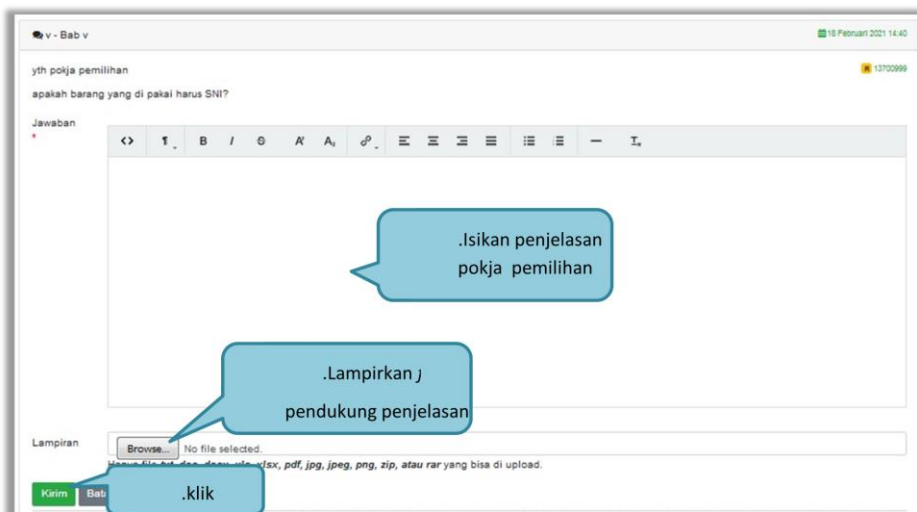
v - Bab v

18 Februari 2021 14:40

yth pokja pemilihan

13700999

apakah barang yang di pakai harus SNI?

Jawaban
*

.Isikan penjelasan pokja pemilihan

.Lampirkan
pendukung penjelasan

Lampiran

Browse... No file selected.

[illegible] file txt, doc, docx, xls, xlsx, pdf, jpg, jpeg, png, zip, atau rar yang bisa di upload.

Kirim

Bat

.klik